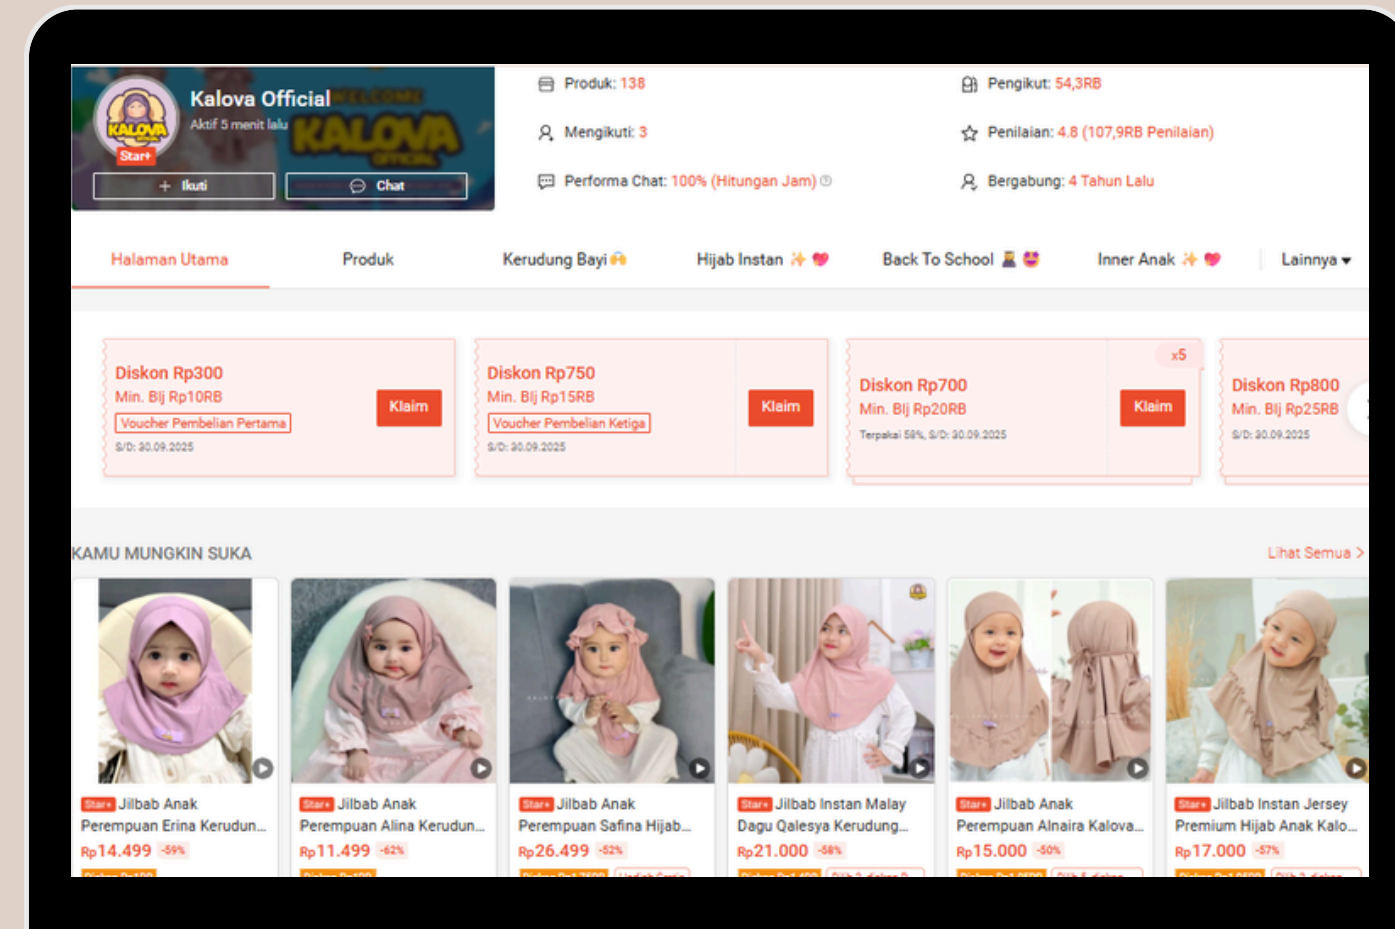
KALOVA
Star+
Kalova Official
WELCOME KALOVA OFFICIAL
Aktif 5 menit lalu
+ Ikuti
Chat

Produk: 138
Mengikuti: 3
Performa Chat: 100% (Hitungan Jam)
Pengikut: 54,3RB
Penilaian: 4.8 (107,9RB Penilaian)
Bergabung: 4 Tahun Lalu

Halaman Utama
Produk
Kerudung Bayi
Hijab Instan
Back To School
Inner Anak
Lainnya

Diskon Rp300
Min. Blj Rp10RB
Voucher Pembelian Pertama
S/D: 30.09.2025
Klaim

Diskon Rp750
Min. Blj Rp15RB
Voucher Pembelian Ketiga
S/D: 30.09.2025
Klaim

x5
Diskon Rp700
Min. Blj Rp20RB
Terpakai 58%, S/D: 30.09.2025
Klaim

Diskon Rp800
Min. Blj Rp25RB
S/D: 30.09.2025

KAMU MUNGKIN SUKA
Lihat Semua >

Star+ Jilbab Anak Perempuan Erina Kerudun...
Rp14.499 -59%

Star+ Jilbab Anak Perempuan Alina Kerudun...
Rp11.499 -62%

Star+ Jilbab Anak Perempuan Safina Hijab...
Rp26.499 -52%

Star+ Jilbab Instan Malay Dagu Qalesya Kerudung...
Rp21.000 -58%

Star+ Jilbab Anak Perempuan Alnaira Kalova...
Rp15.000 -50%

Star+ Jilbab Instan Jersey Premium Hijab Anak Kalo...
Rp17.000 -57%